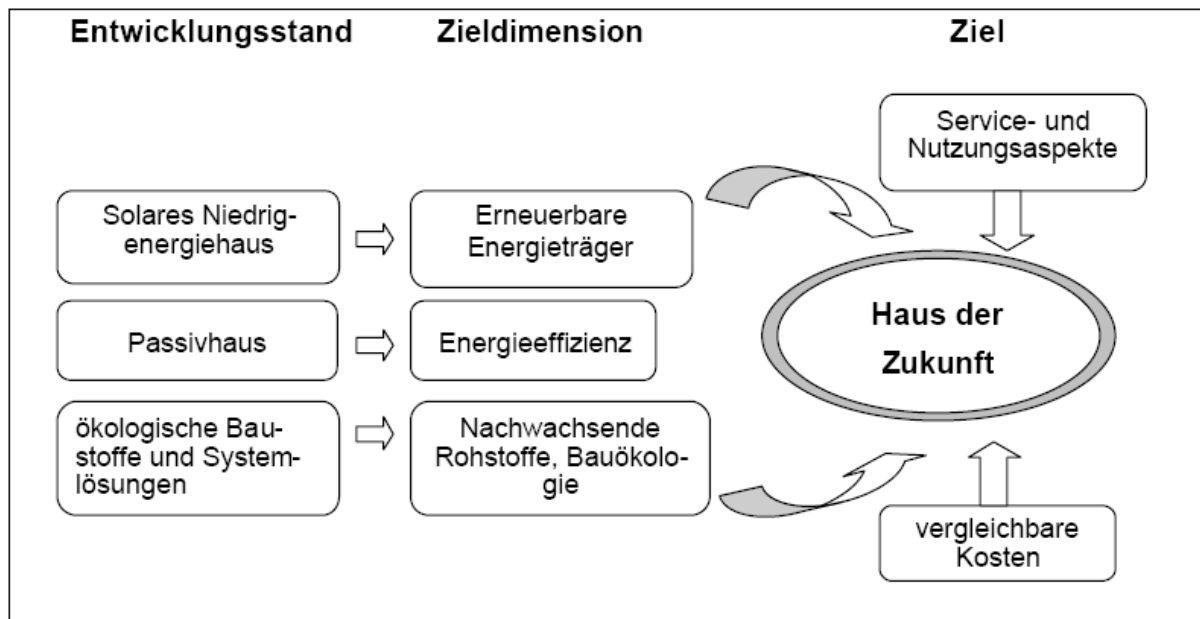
Entwicklungsstand

Zieldimension

Ziel

Service- und Nutzungsaspekte

Solares Niedrigenergiehaus

Erneuerbare Energieträger

Passivhaus

Energieeffizienz

Haus der Zukunft

ökologische Baustoffe und Systemlösungen

Nachwachsende Rohstoffe, Bauökologie

vergleichbare Kosten